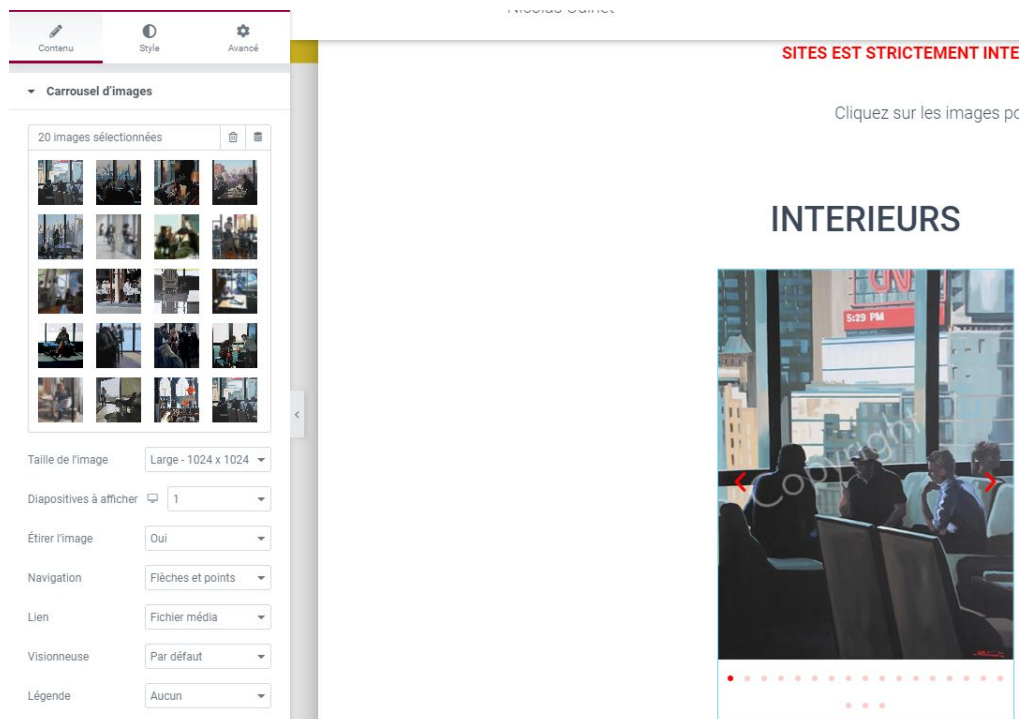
Contenu Style Avancé

Carrousel d'images

20 images sélectionnées

Taille de l'image Large - 1024 x 1024

Diapositives à afficher 1

Étirer l'image Oui

Navigation Flèches et points

Lien Fichier média

Visionneuse Par défaut

Légende Aucun

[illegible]

SITES EST STRICTEMENT INTE

Cliquez sur les images po

INTERIEURS

5:29 PM

Copyright